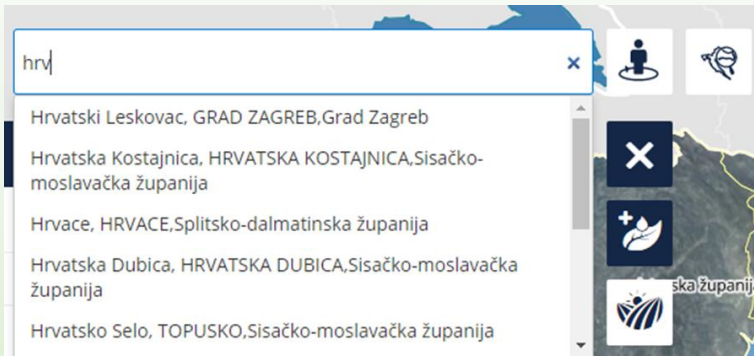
hrv

×

Hrvatski Leskovac, GRAD ZAGREB,Grad Zagreb

Hrvatska Kostajnica, HRVATSKA KOSTAJNICA,Sisačko-moslavačka županija

Hrvace, HRVACE,Splitsko-dalmatinska županija

Hrvatska Dubica, HRVATSKA DUBICA,Sisačko-moslavačka županija

Hrvatsko Selo, TOPUSKO,Sisačko-moslavačka županija

ska županij